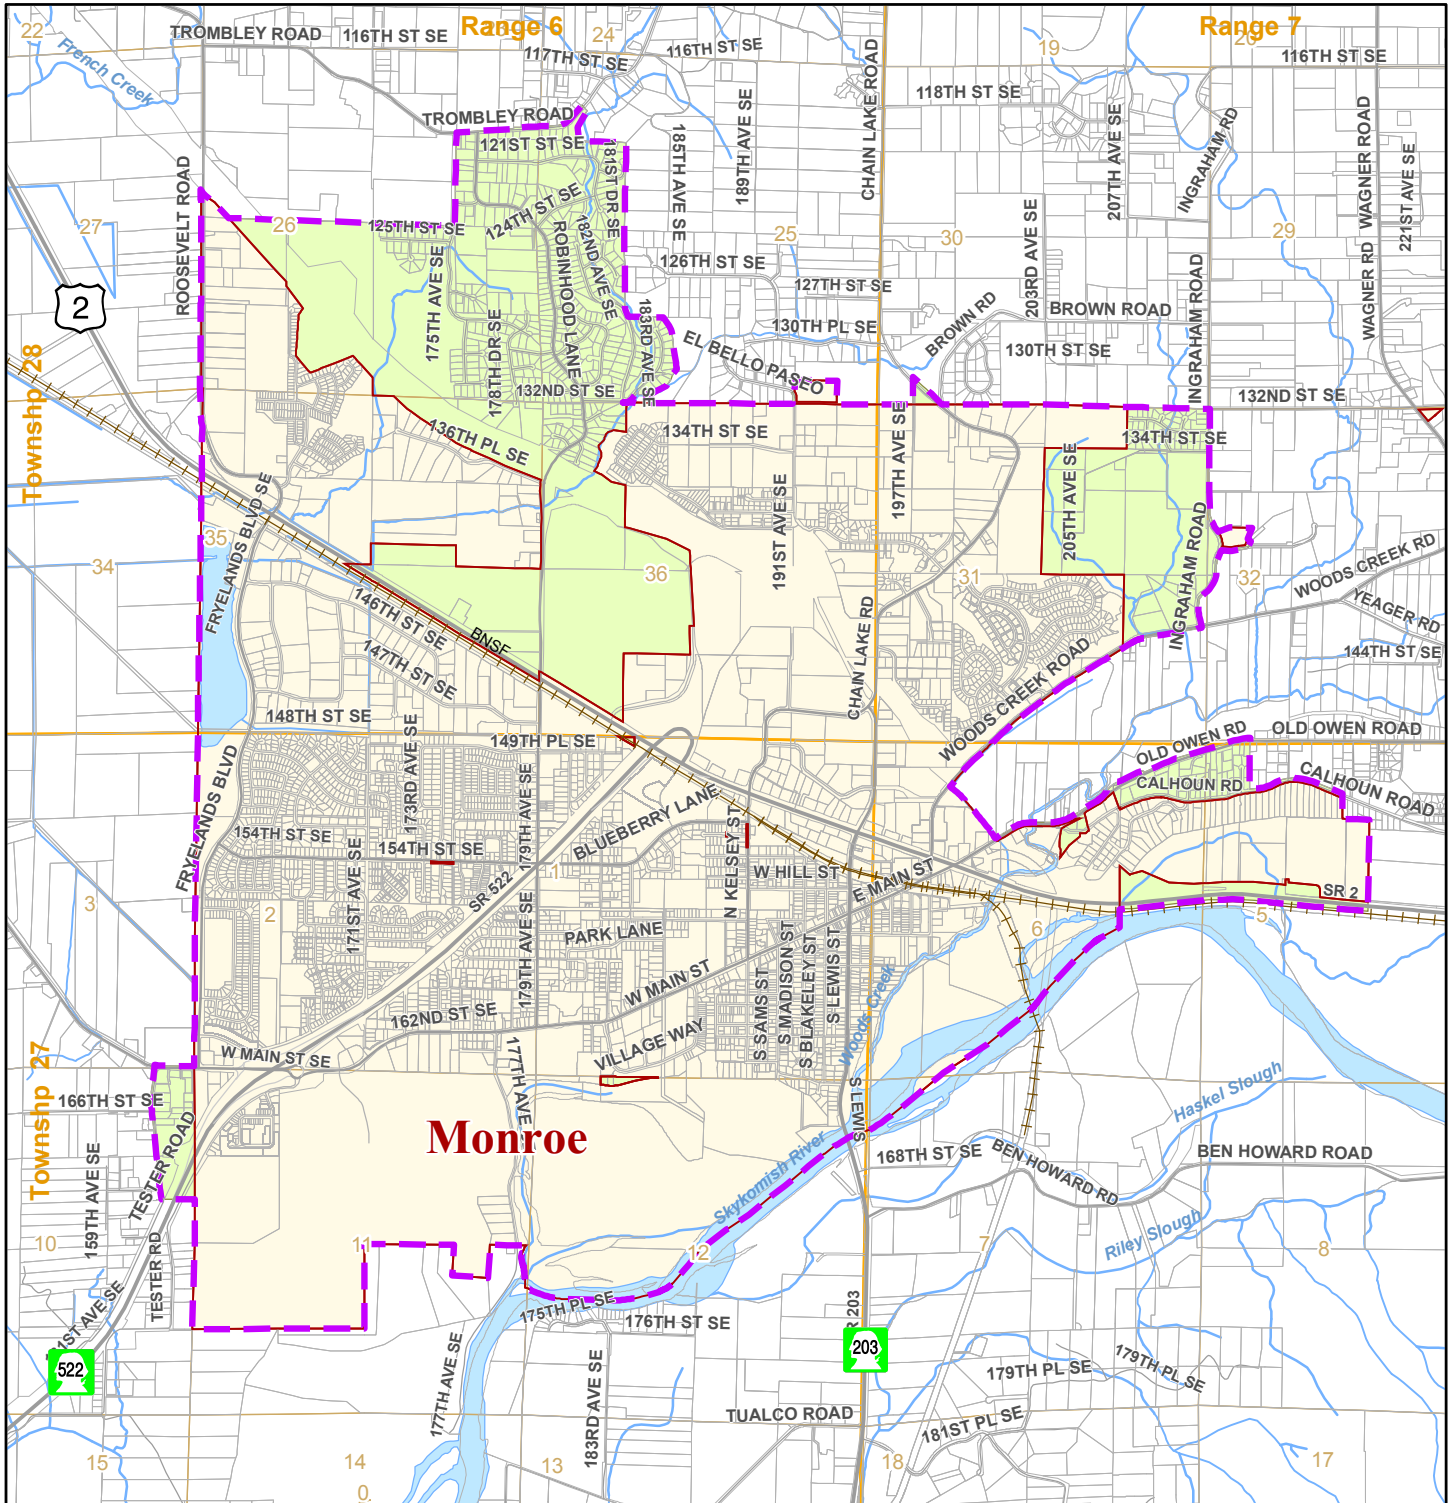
Range 6
Range 7
22
24
19
20
TROMBLEY ROAD
116TH ST SE
116TH ST SE
116TH ST SE
French Creek
117TH ST SE
118TH ST SE
TROMBLEY ROAD
121ST ST SE
181ST DR SE
185TH AVE SE
189TH AVE SE
CHAIN LAKE ROAD
207TH AVE SE
INGRAHAM RD
WAGNER ROAD
221ST AVE SE
27
26
125TH ST SE
124TH ST SE
182ND AVE SE
ROBINHOOD LANE
25
126TH ST SE
30
203RD AVE SE
29
ROOSEVELT ROAD
2
175TH AVE SE
127TH ST SE
BROWN ROAD
INGRAHAM ROAD
WAGNER RD
178TH DR SE
130TH PL SE
BROWN RD
130TH ST SE
Township 28
183RD AVE SE
EL BELLO PASEO
132ND ST SE
132ND ST SE
136TH PL SE
134TH ST SE
134TH ST SE
FRYELANDS BLVD SE
191ST AVE SE
197TH AVE SE
205TH AVE SE
INGRAHAM ROAD
35
34
36
31
32
WOODS CREEK RD
YEAGER RD
146TH ST SE
BNSF
147TH ST SE
144TH ST SE
CHAIN LAKE RD
WOODS CREEK ROAD
148TH ST SE
173RD AVE SE
149TH PL SE
179TH AVE SE
OLD OWEN RD
OLD OWEN ROAD
FRYELANDS BLVD
CALHOUN RD
CALHOUN ROAD
154TH ST SE
154TH ST SE
BLUEBERRY LANE
N KELSEY ST
W HILL ST
E MAIN ST
SR 2
171ST AVE SE
SR 522
1
3
2
179TH AVE SE
PARK LANE
6
5
W MAIN ST
S SAMS ST
S MADISON ST
S BLAKELEY ST
S LEWIS ST
Woods Creek
162ND ST SE
VILLAGE WAY
W MAIN ST SE
177TH AVE
Township 27
166TH ST SE
Monroe
Haskel Slough
S LEWIS ST
Skykomish River
168TH ST SE
BEN HOWARD RD
BEN HOWARD ROAD
TESTER ROAD
159TH AVE SE
10
11
12
7
Riley Slough
8
TESTER RD
175TH PL SE
176TH ST SE
SR 203
1ST AVE SE
522
203
177TH AVE SE
183RD AVE SE
179TH PL SE
179TH PL SE
TUALCO ROAD
181ST PL SE
15
14
13
18
17
0